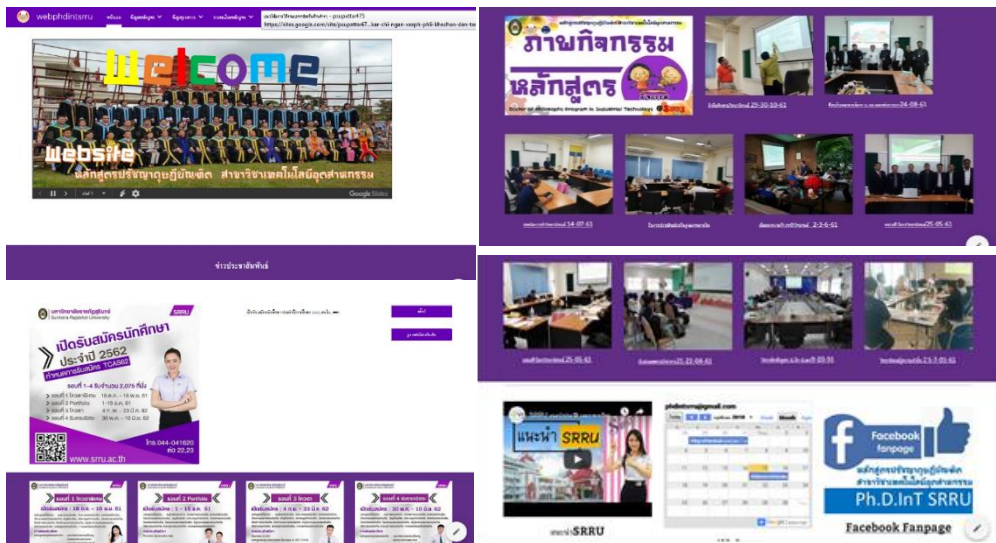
webphdintsrru หน้าแรก ข้อมูลหลักสูตร ข้อมูลบุคลากร รวมผลงานหลักสูตร

https://sites.google.com/site/puspotte47...

WELCOME

website

หลักสูตรปรัชญาดุษฎีบัณฑิต สาขาวิชาเทคโนโลยีอุตสาหกรรม

Google Slides

ภาพกิจกรรม

หลักสูตร

Doctor of Philosophy Program in Industrial Technology

ข่าวประชาสัมพันธ์

มหาวิทยาลัยราชภัฏสุรินทร์

Surindra Rajabhat University

SRRU

เปิดรับสมัครนักศึกษา

ประจำปี 2562

กำหนดการรับสมัคร TCAS62

รอบที่ 1-4 รับจำนวน 2,075 ที่นั่ง

รอบที่ 1 โควตาพิเศษ

รอบที่ 2 Portfolio

รอบที่ 3 โควตา

รอบที่ 4 รับตรงอิสระ

โทร.044-041820

ต่อ 22,23

www.srru.ac.th

รอบที่ 1 โควตาพิเศษ

รอบที่ 2 Portfolio

รอบที่ 3 โควตา

รอบที่ 4 รับตรงอิสระ

แนะนำ SRRU

แนะนำ SRRU

phdintsrru@gmail.com

Facebook fanpage

หลักสูตรปรัชญาดุษฎีบัณฑิต สาขาวิชาเทคโนโลยีอุตสาหกรรม

Ph.D.InT SRRU

Facebook Fanpage